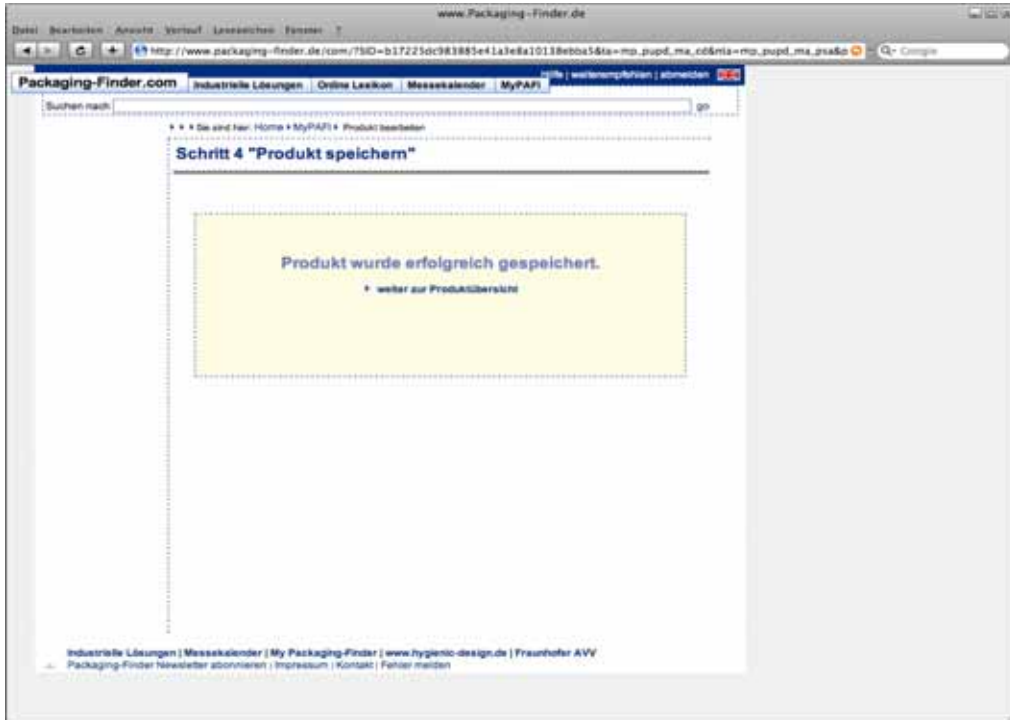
www.Packaging-Finder.de

Datei Bearbeiten Ansicht Verlauf Lesezeichen Fenster ?

http://www.packaging-finder.de/com/?SID=b17225dc983885e41a3e8a10138ebba5&ta=mp_pupd_ma_cd&mla=mp_pupd_ma_psa&p

Q- Google

Packaging-Finder.com Industrielle Lösungen Online Lexikon Messekalender MyPAFi

Hilfe | weiterempfehlen | abmelden

Suchen nach go

Sie sind hier: Home ▸ MyPAFi ▸ Produkt bearbeiten

Schritt 4 "Produkt speichern"

Produkt wurde erfolgreich gespeichert.

▸ weiter zur Produktübersicht

Industrielle Lösungen | Messekalender | My Packaging-Finder | www.hygienic-design.de | Fraunhofer AVV

Packaging-Finder Newsletter abonnieren | Impressum | Kontakt | Fehler melden